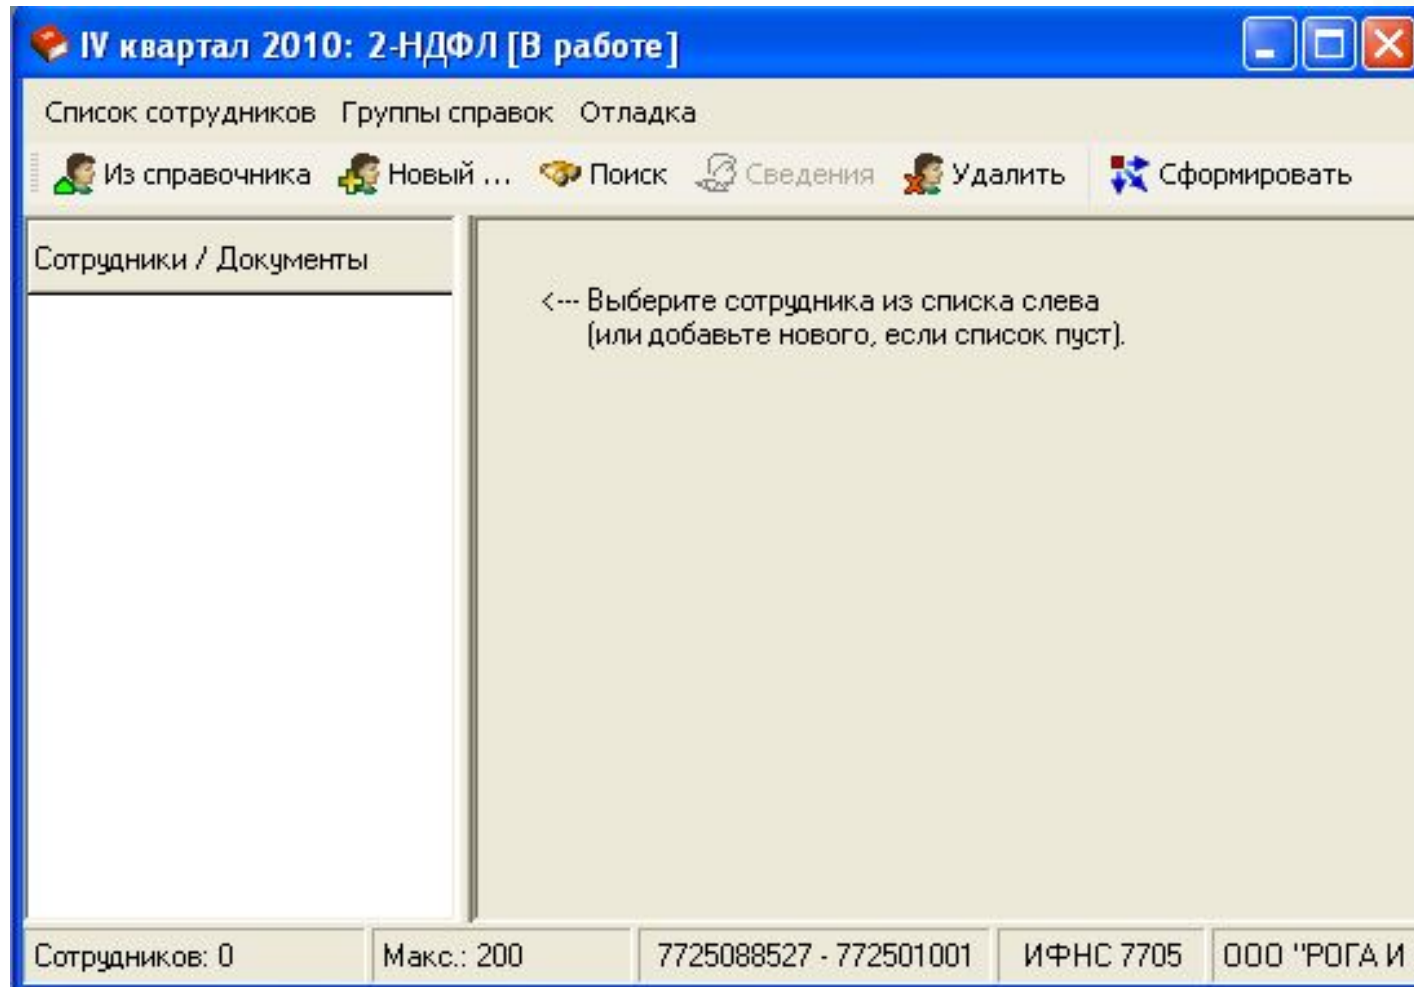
IV квартал 2010: 2-НДФЛ [В работе]

Список сотрудников Группы справок Отладка

Из справочника Новый ... Поиск Сведения Удалить Сформировать

Сотрудники / Документы

<--- Выберите сотрудника из списка слева (или добавьте нового, если список пуст).

Сотрудников: 0 Макс.: 200 7725088527 - 772501001 ИФНС 7705 ООО "РОГА И